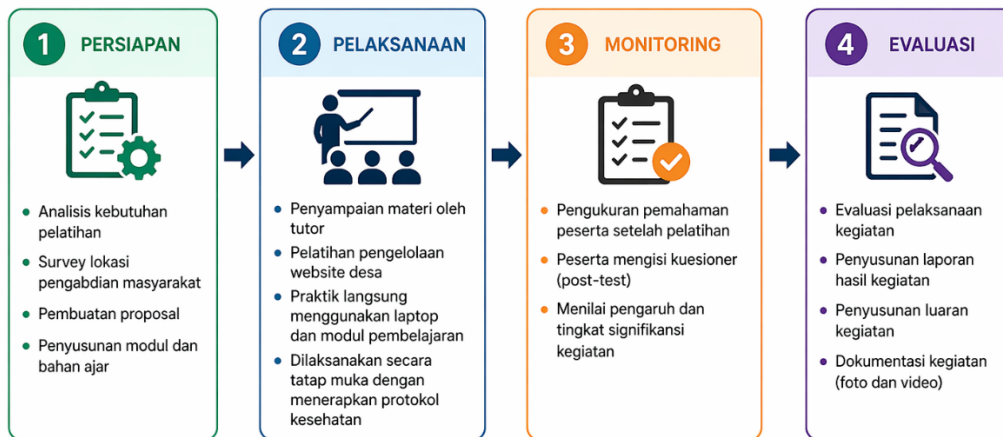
1 PERSIAPAN

- Analisis kebutuhan pelatihan
- Survey lokasi pengabdian masyarakat
- Pembuatan proposal
- Penyusunan modul dan bahan ajar

2 PELAKSANAAN

- Penyampaian materi oleh tutor
- Pelatihan pengelolaan website desa
- Praktik langsung menggunakan laptop dan modul pembelajaran
- Dilaksanakan secara tatap muka dengan menerapkan protokol kesehatan

3 MONITORING

- Pengukuran pemahaman peserta setelah pelatihan
- Peserta mengisi kuesioner (post-test)
- Menilai pengaruh dan tingkat signifikansi kegiatan

4 EVALUASI

- Evaluasi pelaksanaan kegiatan
- Penyusunan laporan hasil kegiatan
- Penyusunan luaran kegiatan
- Dokumentasi kegiatan (foto dan video)